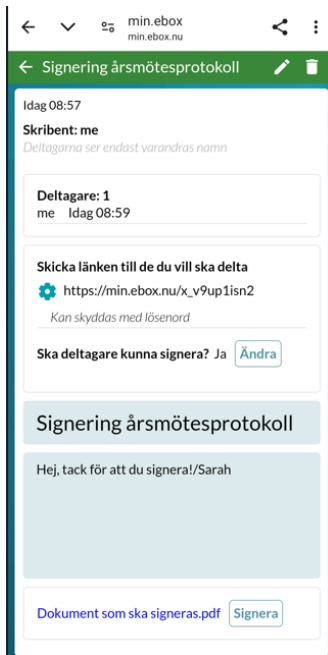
min.ebox
min.ebox.nu

Signering årsmötesprotokoll

Idag 08:57

Skribent: me
Deltagarna ser endast varandras namn

Deltagare: 1
me Idag 08:59

Skicka länken till de du vill ska delta
https://min.ebox.nu/x_v9up1isn2
Kan skyddas med lösenord

Ska deltagare kunna signera? Ja Ändra

Signering årsmötesprotokoll

Hej, tack för att du signera!/Sarah

Dokument som ska signeras.pdf Signera